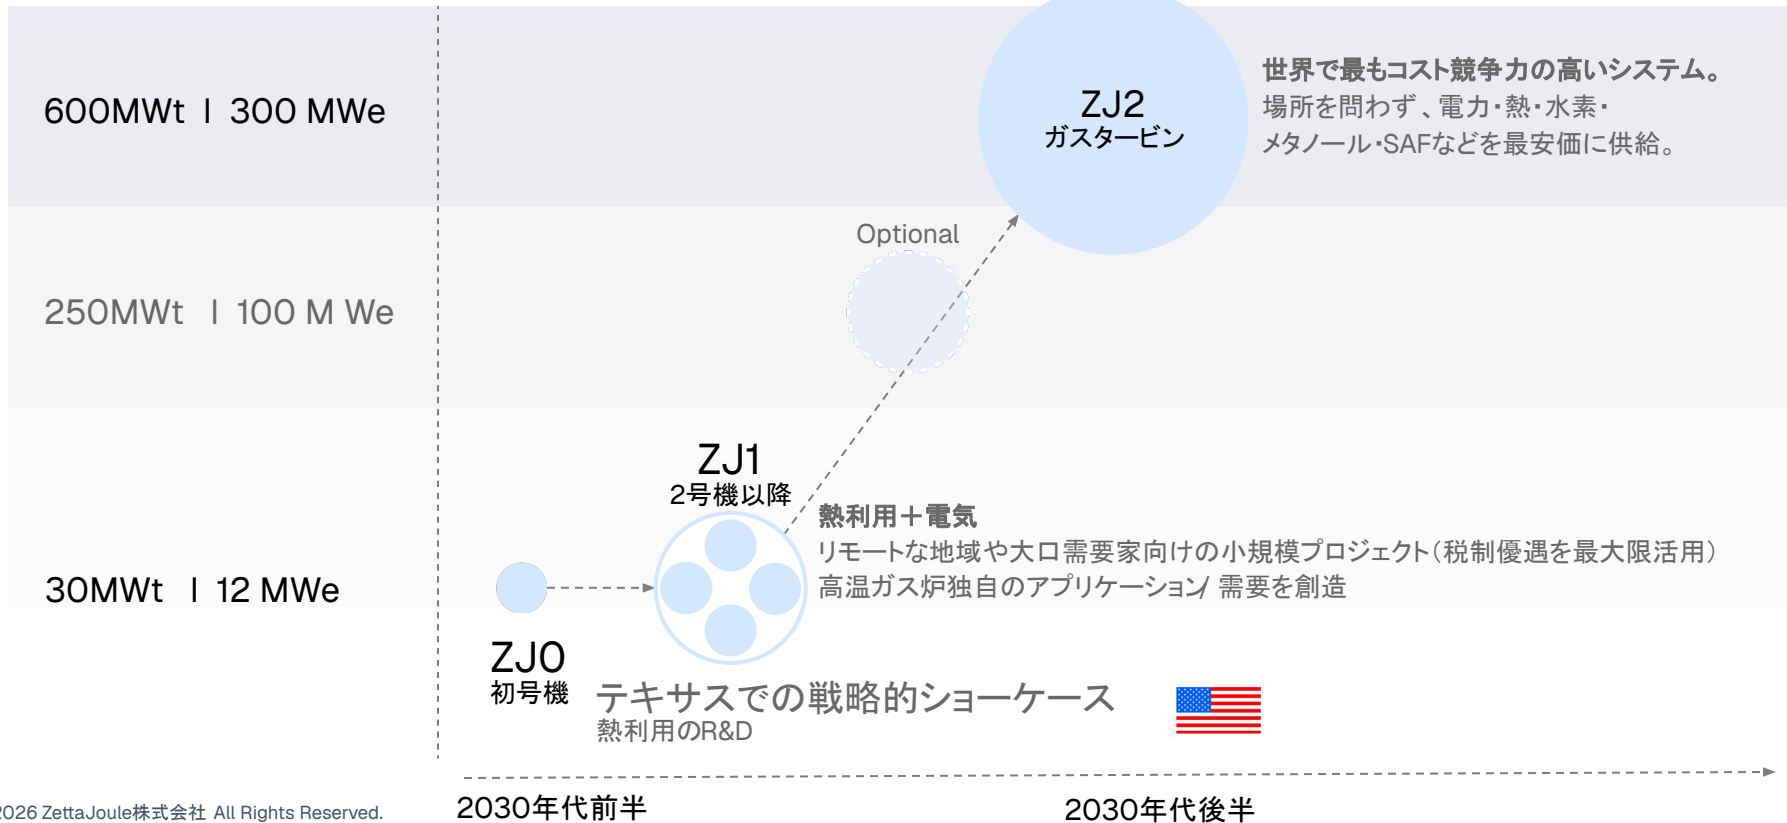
600MWt I 300 MWe

250MWt I 100 M We

30MWt I 12 MWe

ZJ2
ガスタービン

世界で最もコスト競争力の高いシステム。
場所を問わず、電力・熱・水素・メタノール・SAFなどを最安価に供給。

Optional

ZJ1
2号機以降

熱利用＋電気
リモートな地域や大口需要家向けの小規模プロジェクト（税制優遇を最大限活用）
高温ガス炉独自のアプリケーション/ 需要を創造

ZJ0
初号機

テキサスでの戦略的ショーケース
熱利用のR&D

2026 ZettaJoule株式会社 All Rights Reserved.

2030年代前半

2030年代後半